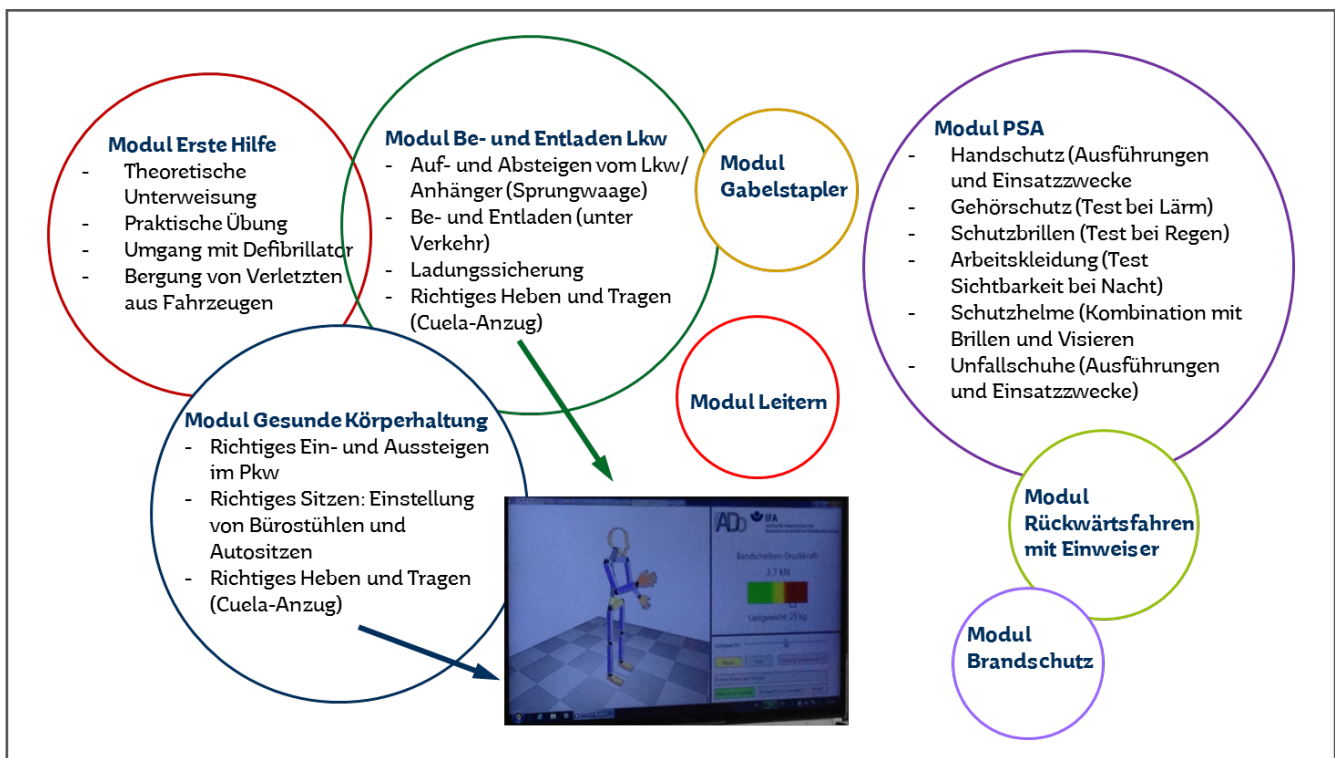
Modul Erste Hilfe
- Theoretische Unterweisung
- Praktische Übung
- Umgang mit Defibrillator
- Bergung von Verletzten aus Fahrzeugen

Modul Be- und Entladen Lkw
- Auf- und Absteigen vom Lkw/ Anhänger (Sprungwaage)
- Be- und Entladen (unter Verkehr)
- Ladungssicherung
- Richtiges Heben und Tragen (Cuela-Anzug)

Modul Gabelstapler

Modul PSA
- Handschutz (Ausführungen und Einsatzzwecke
- Gehörschutz (Test bei Lärm)
- Schutzbrillen (Test bei Regen)
- Arbeitskleidung (Test Sichtbarkeit bei Nacht)
- Schutzhelme (Kombination mit Brillen und Visieren
- Unfallschuhe (Ausführungen und Einsatzzwecke)

Modul Leitern

Modul Gesunde Körperhaltung
- Richtiges Ein- und Aussteigen im Pkw
- Richtiges Sitzen: Einstellung von Bürostühlen und Autositzen
- Richtiges Heben und Tragen (Cuela-Anzug)

IFA
Bandscheiben-Druckkraft
3,7 kN
Lastgewicht: 25 kg

Modul Rückwärtsfahren mit Einweiser

Modul Brandschutz